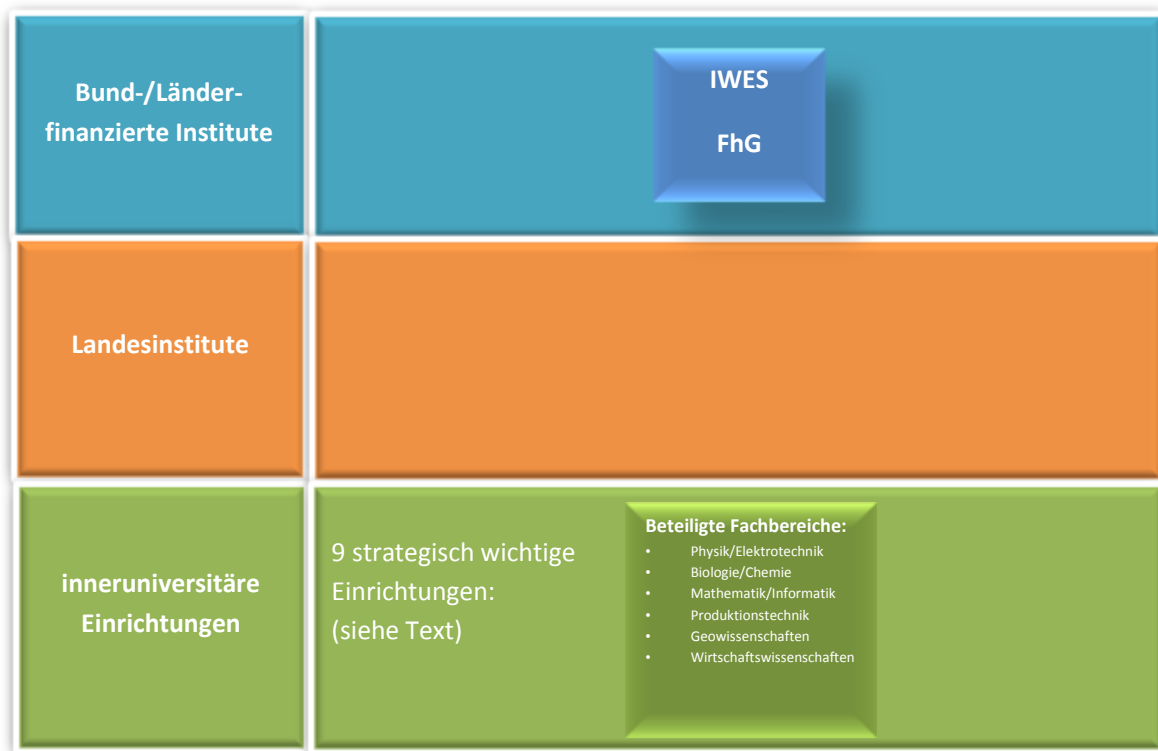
Bund-/Länder-finanzierte Institute

IWES

FhG

Landesinstitute

inneruniversitäre Einrichtungen

9 strategisch wichtige Einrichtungen:
(siehe Text)

Beteiligte Fachbereiche:
- Physik/Elektrotechnik
- Biologie/Chemie
- Mathematik/Informatik
- Produktionstechnik
- Geowissenschaften
- Wirtschaftswissenschaften